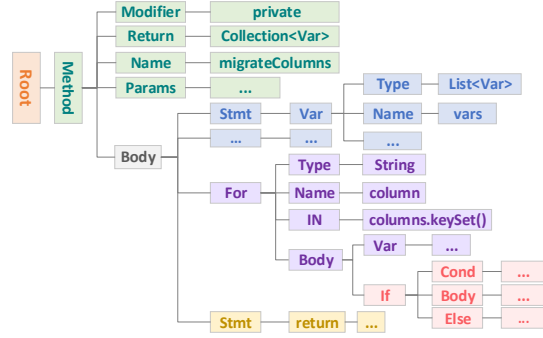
Root
Method
Modifier
private
Return
Collection<Var>
Name
migrateColumns
Params
...
Body
Stmt
Var
Type
List<Var>
Name
vars
...
...
...
For
Type
String
Name
column
IN
columns.keySet()
Body
Var
...
If
Cond
...
Body
...
Else
...
Stmt
return
...